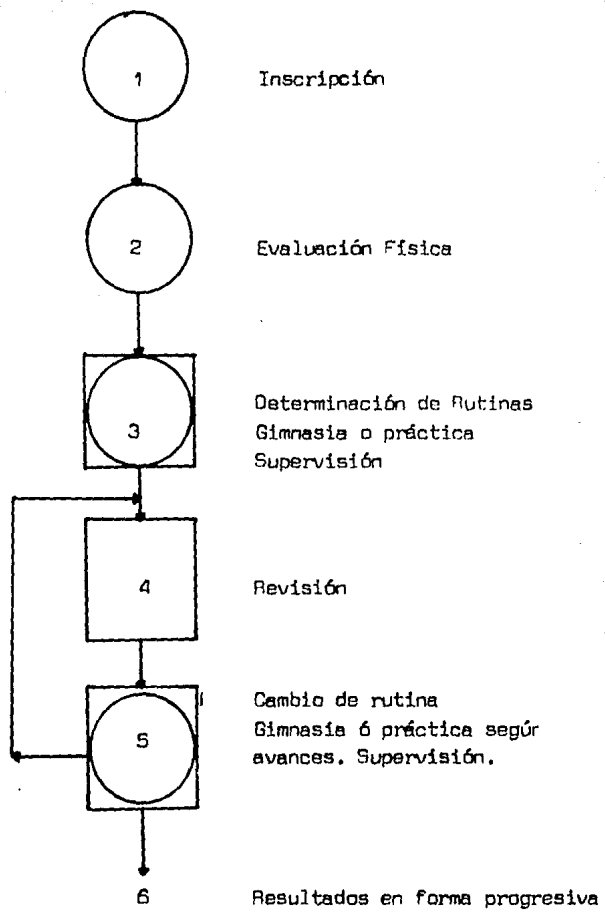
1 Inscripción

2 Evaluación Física

3 Determinación de Rutinas
Gimnasia o práctica
Supervisión

4 Revisión

5 Cambio de rutina
Gimnasía ó práctica segúr avances. Supervisión.

6 Resultados en forma progresiva